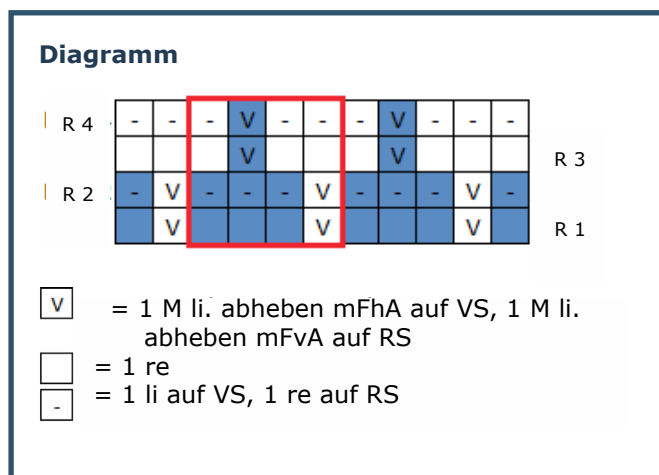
**Diagramm**

| R 4 | - | - | - | V | - | - | - | V | - | - | - | |
|---|---|---|---|---|---|---|---|---|---|---|---|---|
| | | | | V | | | | V | | | | R 3 |
| R 2 | - | V | - | - | - | V | - | - | - | V | - | |
| | | V | | | | V | | | | V | | R 1 |

V = 1 M li. abheben mFhA auf VS, 1 M li. abheben mFvA auf RS

= 1 re

- = 1 li auf VS, 1 re auf RS